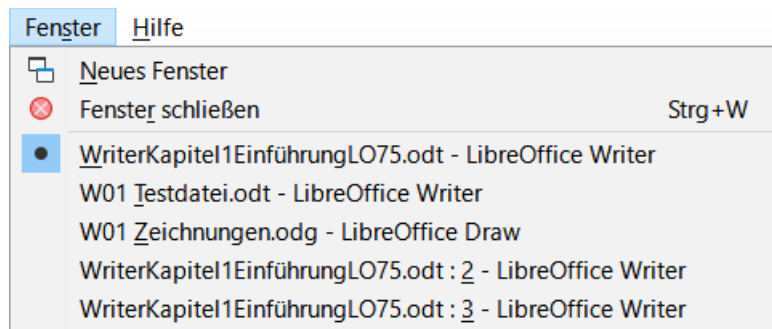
Fenster Hilfe

Neues Fenster
Fenster schließen Strg+W

WriterKapitel1EinführungLO75.odt - LibreOffice Writer
W01 Testdatei.odt - LibreOffice Writer
W01 Zeichnungen.odg - LibreOffice Draw
WriterKapitel1EinführungLO75.odt : 2 - LibreOffice Writer
WriterKapitel1EinführungLO75.odt : 3 - LibreOffice Writer